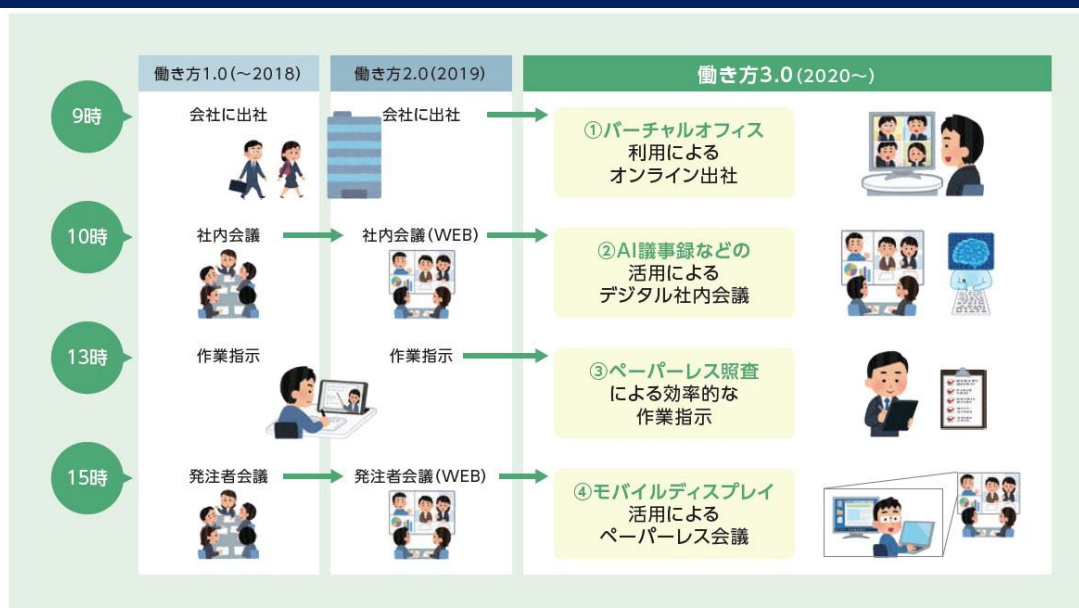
| | 働き方1.0(〜2018) | 働き方2.0(2019) | 働き方3.0(2020〜) |
|---|---|---|---|
| 9時 | 会社に出社 | 会社に出社 | ①バーチャルオフィス 利用による オンライン出社 |
| 10時 | 社内会議 | 社内会議(WEB) | ②AI議事録などの 活用による デジタル社内会議 |
| 13時 | 作業指示 | 作業指示 | ③ペーパーレス照査 による効率的な 作業指示 |
| 15時 | 発注者会議 | 発注者会議(WEB) | ④モバイルディスプレイ 活用による ペーパーレス会議 |